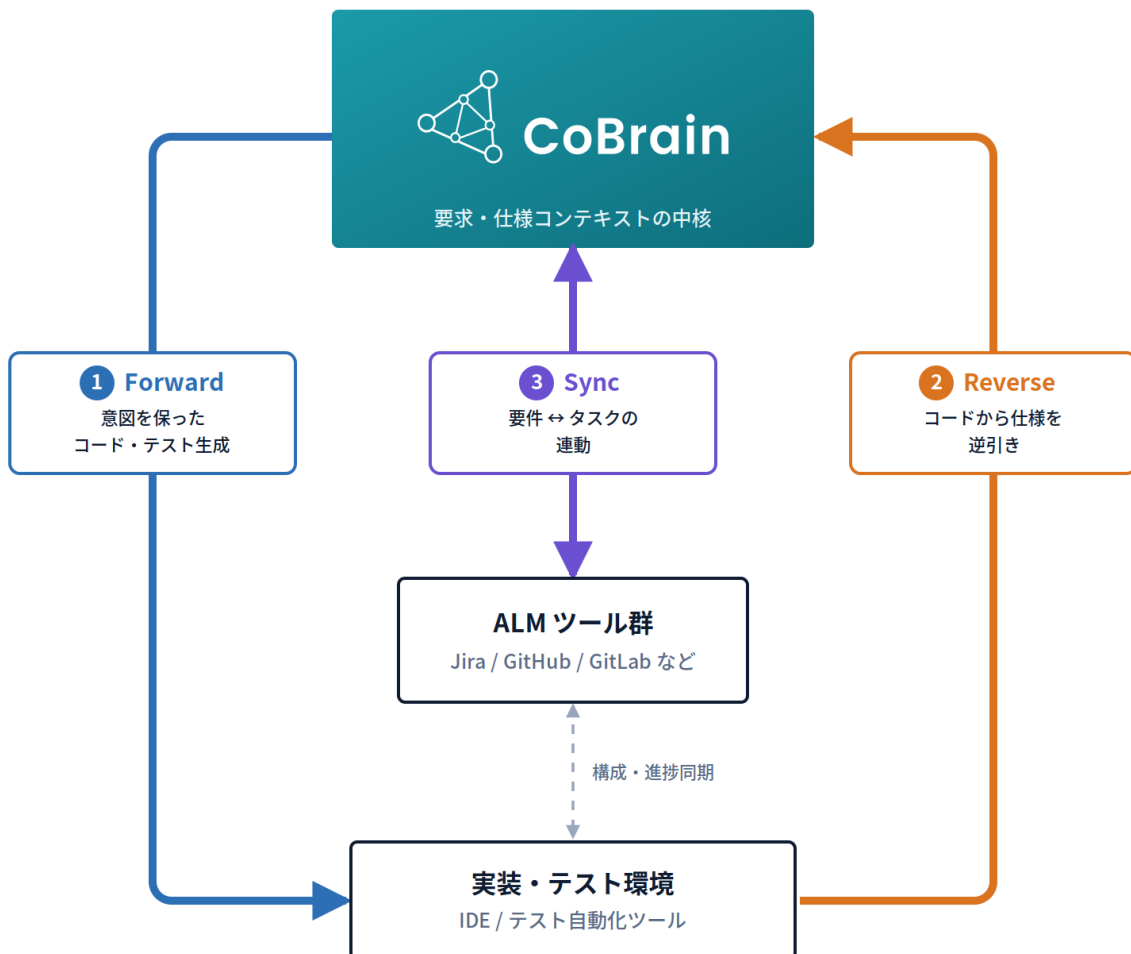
CoBrain

要求・仕様コンテキストの中核

1 Forward
意図を保った
コード・テスト生成

3 Sync
要件 ↔ タスクの
連動

2 Reverse
コードから仕様を
逆引き

ALM ツール群
Jira / GitHub / GitLab など

構成・進捗同期

実装・テスト環境
IDE / テスト自動化ツール